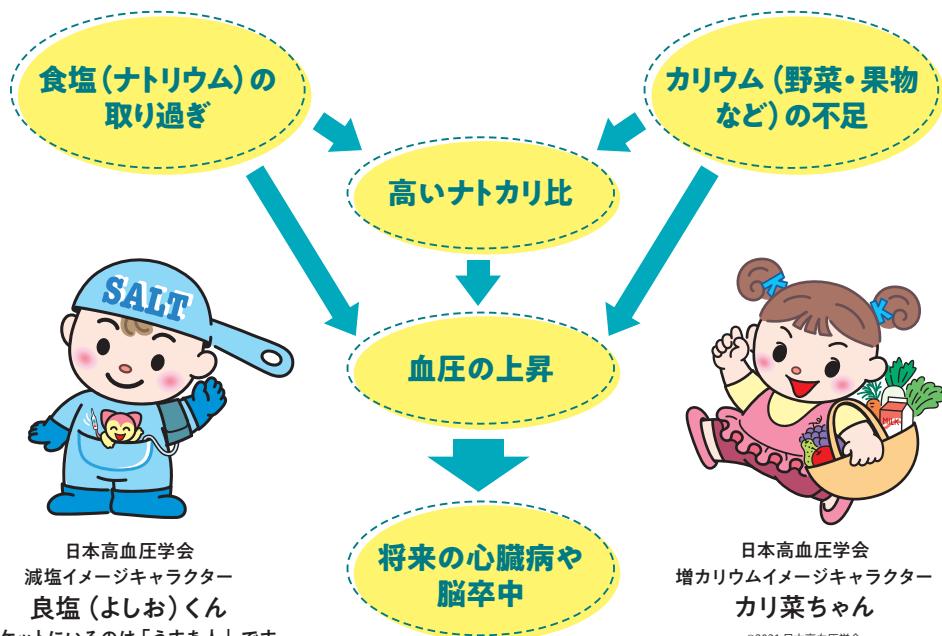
食塩（ナトリウム）の取り過ぎ

カリウム（野菜・果物など）の不足

高いナトカリ比

血圧の上昇

将来の心臓病や脳卒中

SALT

MILK

日本高血圧学会
減塩イメージキャラクター
良塩（よしお）くん
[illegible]ケットにいるのは「うすあじ」です

日本高血圧学会
増カリウムイメージキャラクター
カリ菜ちゃん
©2021 日本高血圧学会